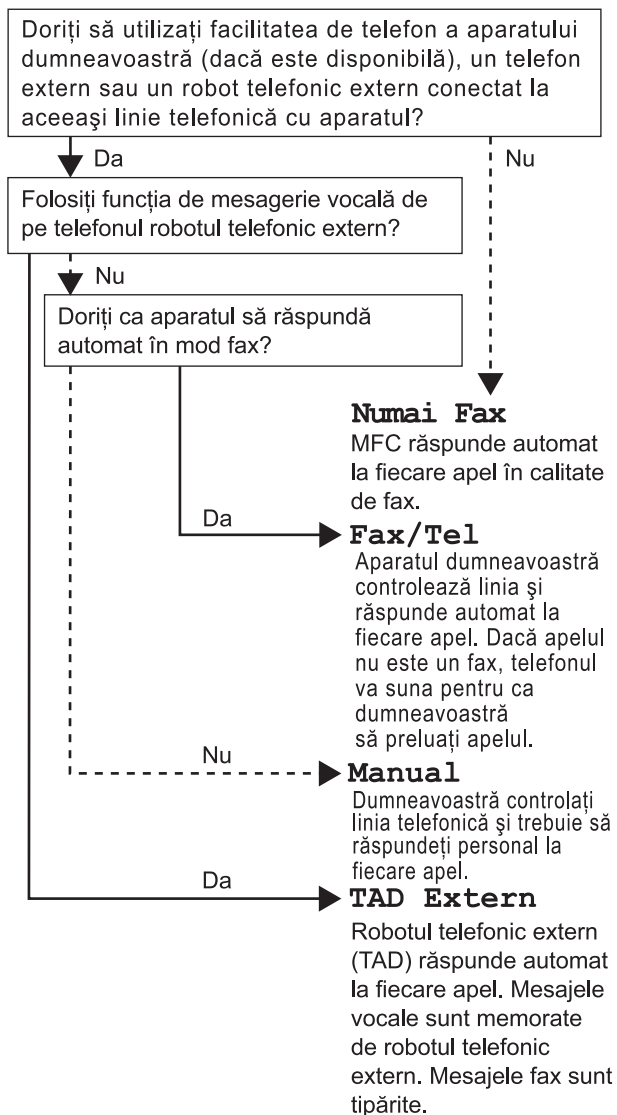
Doriți să utilizați facilitatea de telefon a aparatului dumneavoastră (dacă este disponibilă), un telefon extern sau un robot telefonic extern conectat la aceeaşi linie telefonică cu aparatul?

Da

Nu

Folosiți funcția de mesagerie vocală de pe telefonul robotul telefonic extern?

Nu

Doriți ca aparatul să răspundă automat în mod fax?

Numai Fax
MFC răspunde automat la fiecare apel în calitate de fax.

Da

Fax/Tel
Aparatul dumneavoastră controlează linia şi răspunde automat la fiecare apel. Dacă apelul nu este un fax, telefonul va suna pentru ca dumneavoastră să preluați apelul.

Nu

Manual
Dumneavoastră controlați linia telefonică şi trebuie să răspundeți personal la fiecare apel.

Da

TAD Extern
Robotul telefonic extern (TAD) răspunde automat la fiecare apel. Mesajele vocale sunt memorate de robotul telefonic extern. Mesajele fax sunt tipărite.